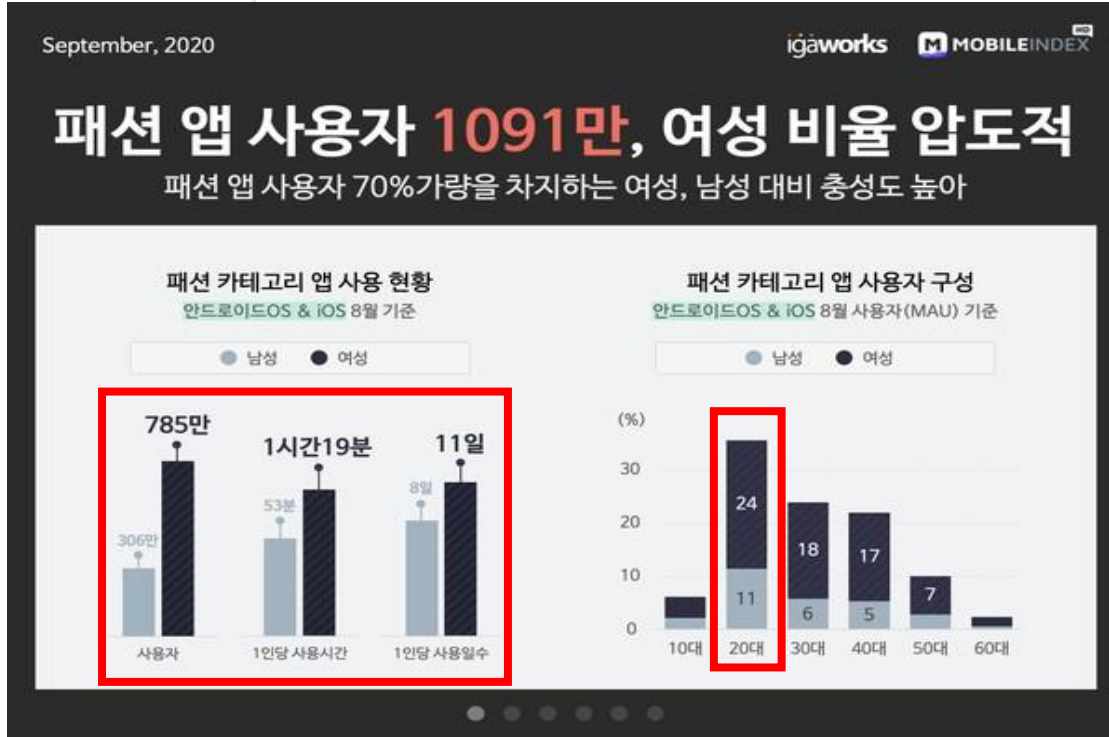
September, 2020

igaworks MOBILEINDEX HQ

패션 앱 사용자 1091만, 여성 비율 압도적

패션 앱 사용자 70%가량을 차지하는 여성, 남성 대비 충성도 높아

패션 카테고리 앱 사용 현황
안드로이드OS & iOS 8월 기준

남성 여성

306만 785만
53분 1시간19분
8일 11일

사용자 1인당 사용시간 1인당 사용일수

패션 카테고리 앱 사용자 구성
안드로이드OS & iOS 8월 사용자(MAU) 기준

남성 여성

(%)
30
20
10
0

11 24
6 18
5 17
7

10대 20대 30대 40대 50대 60대